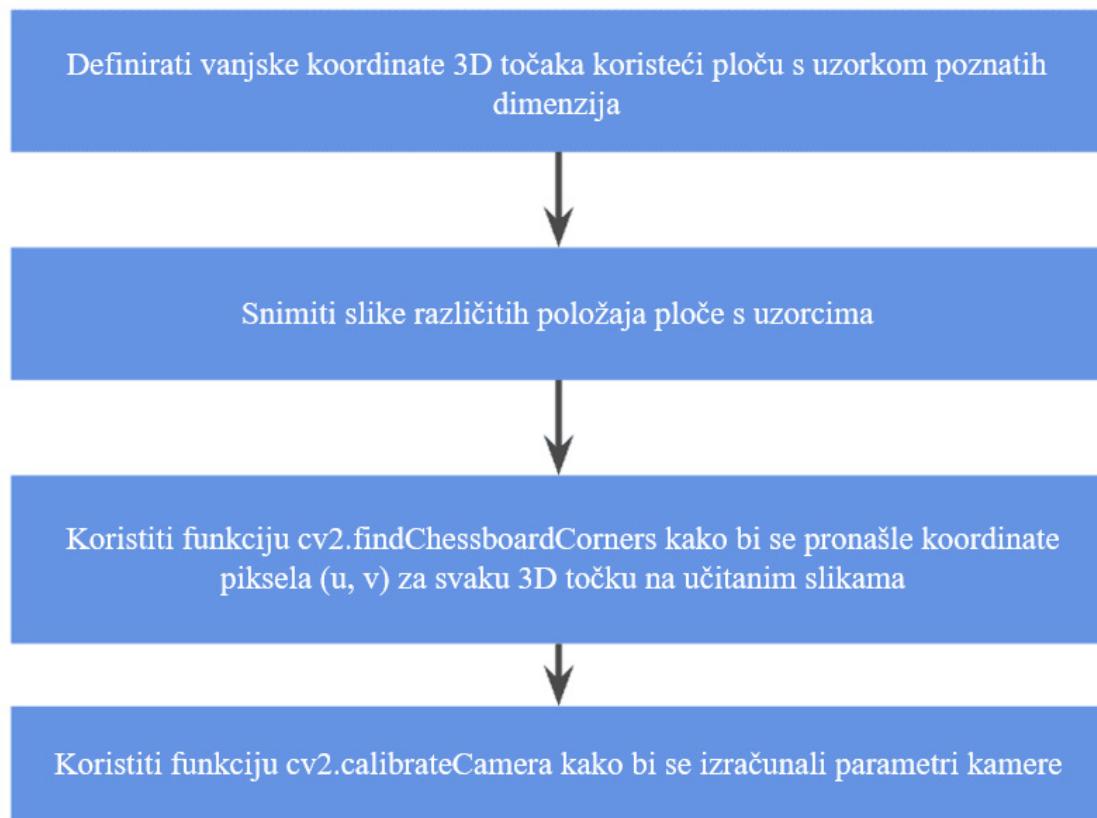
Definirati vanjske koordinate 3D točaka koristeći ploču s uzorkom poznatih dimenzija

Snimiti slike različitih položaja ploče s uzorcima

Koristiti funkciju cv2.findChessboardCorners kako bi se pronašle koordinate piksela (u, v) za svaku 3D točku na učitanim slikama

Koristiti funkciju cv2.calibrateCamera kako bi se izračunali parametri kamere